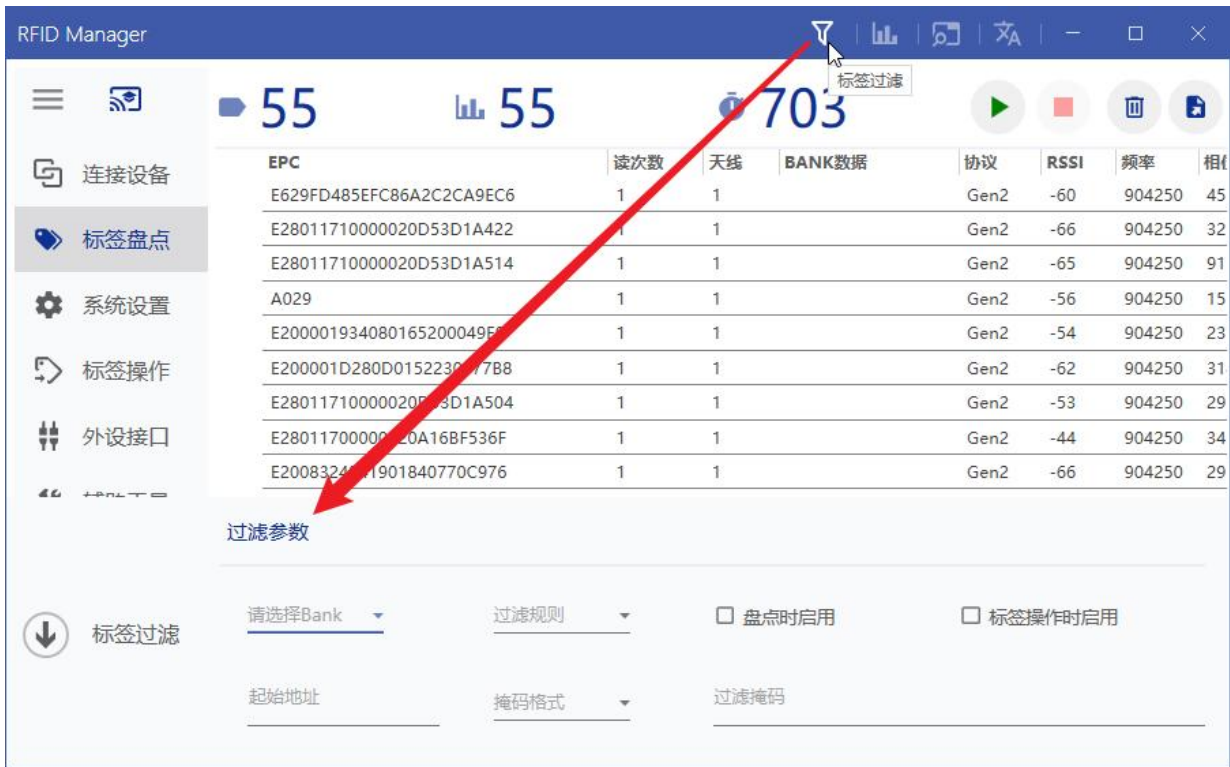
RFID Manager

标签过滤

连接设备

标签盘点

系统设置

标签操作

外设接口

55

55

703

| EPC | 读次数 | 天线 | BANK数据 | 协议 | RSSI | 频率 | 相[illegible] |
|---|---|---|---|---|---|---|---|
| E629FD485EFC86A2C2CA9EC6 | 1 | 1 | | Gen2 | -60 | 904250 | 45 |
| E28011710000020D53D1A422 | 1 | 1 | | Gen2 | -66 | 904250 | 32 |
| E28011710000020D53D1A514 | 1 | 1 | | Gen2 | -65 | 904250 | 91 |
| A029 | 1 | 1 | | Gen2 | -56 | 904250 | 15 |
| E2000019340801652000049F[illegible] | 1 | 1 | | Gen2 | -54 | 904250 | 23 |
| E200001D280D015223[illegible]7B8 | 1 | 1 | | Gen2 | -62 | 904250 | 31 |
| E28011710000020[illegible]3D1A504 | 1 | 1 | | Gen2 | -53 | 904250 | 29 |
| E2801170000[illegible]20A16BF536F | 1 | 1 | | Gen2 | -44 | 904250 | 34 |
| E200832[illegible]1901840770C976 | 1 | 1 | | Gen2 | -66 | 904250 | 29 |

过滤参数

标签过滤

请选择Bank

过滤规则

盘点时启用

标签操作时启用

起始地址

掩码格式

过滤掩码